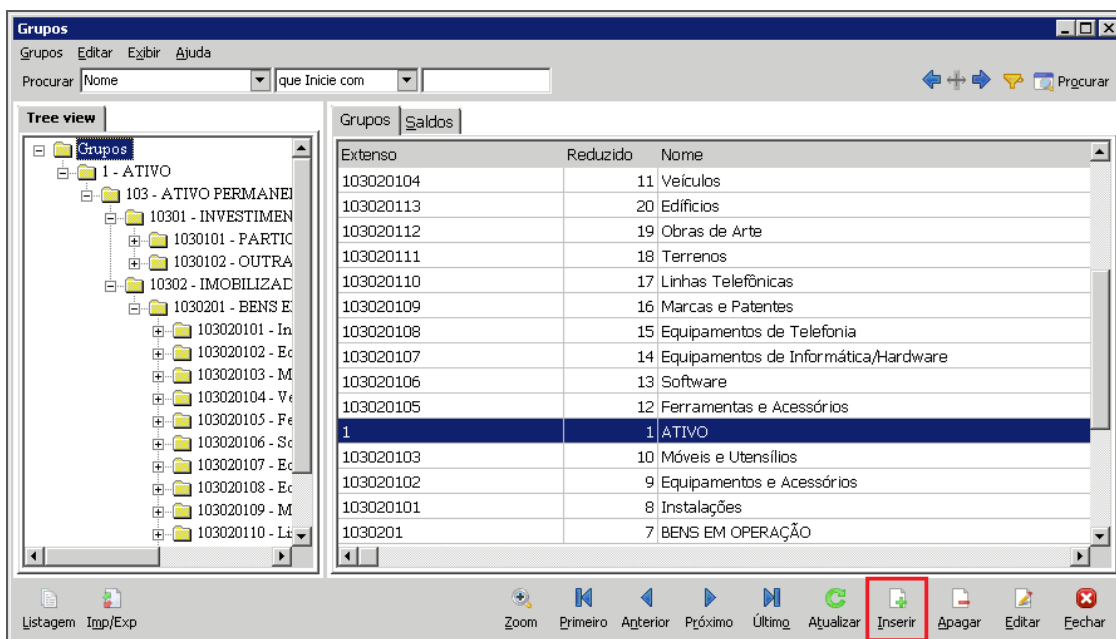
Grupos

Grupos Editar Exibir Ajuda

Procurar Nome que Inicie com Procurar

Tree view

Grupos
1 - ATIVO
103 - ATIVO PERMANEI
10301 - INVESTIMEN
1030101 - PARTIC
1030102 - OUTRA
10302 - IMOBILIZAD
1030201 - BENS E
103020101 - In
103020102 - Ec
103020103 - M
103020104 - Ve
103020105 - Fe
103020106 - Sc
103020107 - Ec
103020108 - Ec
103020109 - M
103020110 - Li

Grupos Saldos

| Extenso | Reduzido | Nome |
|---|---|---|
| 103020104 | 11 | Veículos |
| 103020113 | 20 | Edifícios |
| 103020112 | 19 | Obras de Arte |
| 103020111 | 18 | Terrenos |
| 103020110 | 17 | Linhas Telefônicas |
| 103020109 | 16 | Marcas e Patentes |
| 103020108 | 15 | Equipamentos de Telefonia |
| 103020107 | 14 | Equipamentos de Informática/Hardware |
| 103020106 | 13 | Software |
| 103020105 | 12 | Ferramentas e Acessórios |
| 1 | 1 | ATIVO |
| 103020103 | 10 | Móveis e Utensílios |
| 103020102 | 9 | Equipamentos e Acessórios |
| 103020101 | 8 | Instalações |
| 1030201 | 7 | BENS EM OPERAÇÃO |

Listagem Imp/Exp Zoom Primeiro Anterior Próximo Último Atualizar Inserir Apagar Editar Fechar